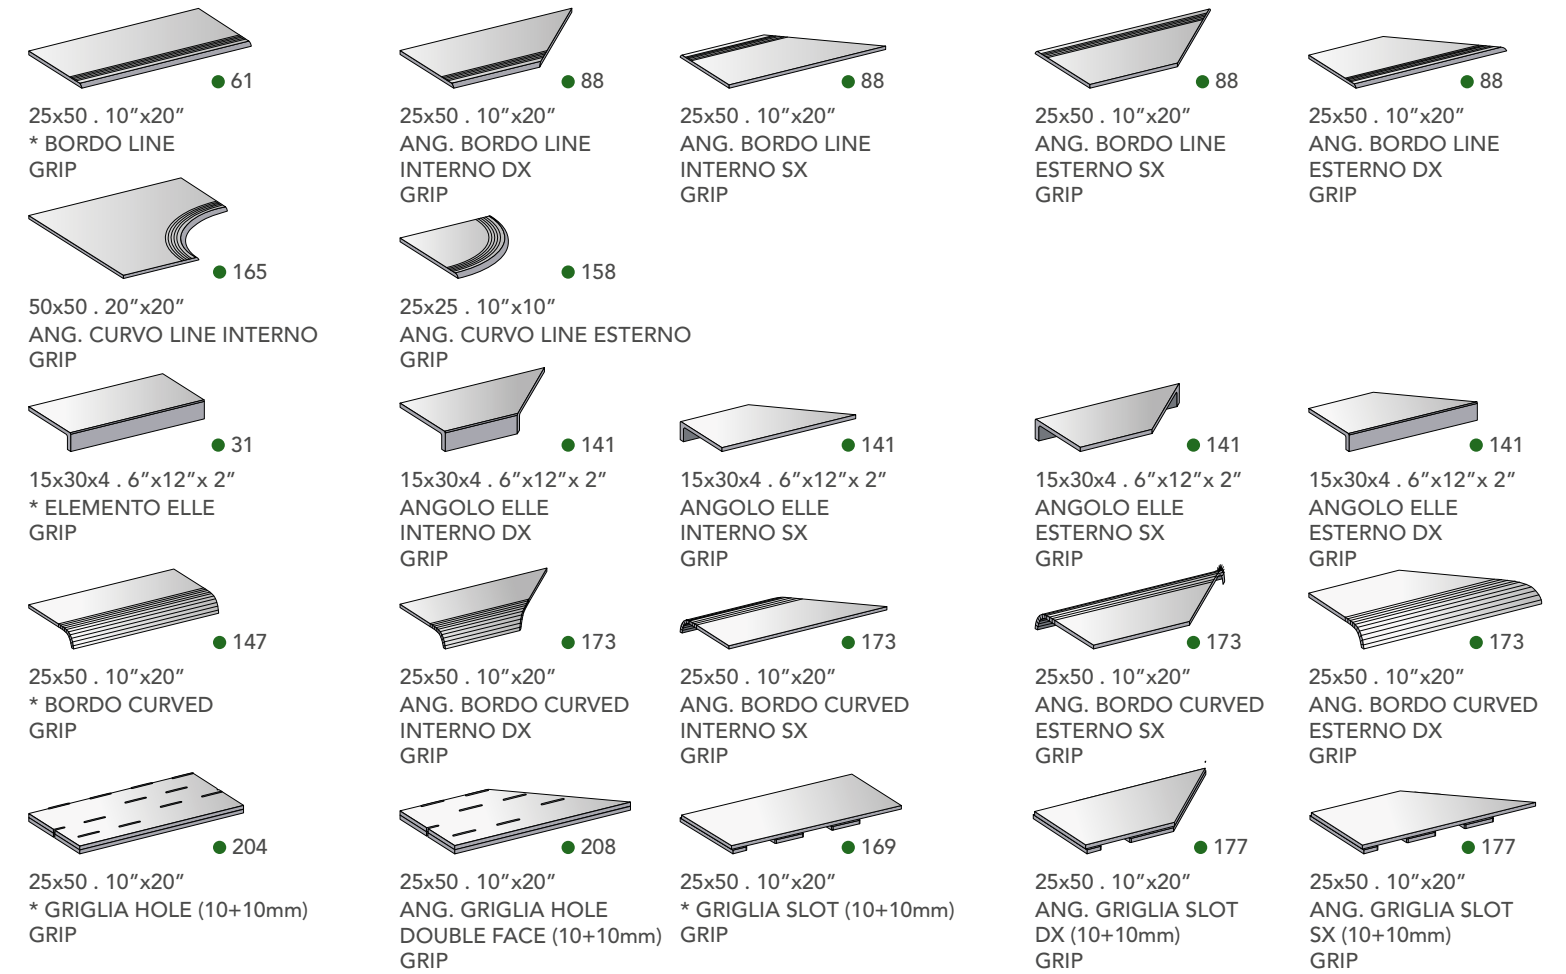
● 61
25x50 . 10″x20″
* BORDO LINE
GRIP

● 88
25x50 . 10″x20″
ANG. BORDO LINE
INTERNO DX
GRIP

● 88
25x50 . 10″x20″
ANG. BORDO LINE
INTERNO SX
GRIP

● 88
25x50 . 10″x20″
ANG. BORDO LINE
ESTERNO SX
GRIP

● 88
25x50 . 10″x20″
ANG. BORDO LINE
ESTERNO DX
GRIP

● 165
50x50 . 20″x20″
ANG. CURVO LINE INTERNO
GRIP

● 158
25x25 . 10″x10″
ANG. CURVO LINE ESTERNO
GRIP

● 31
15x30x4 . 6″x12″x 2″
* ELEMENTO ELLE
GRIP

● 141
15x30x4 . 6″x12″x 2″
ANGOLO ELLE
INTERNO DX
GRIP

● 141
15x30x4 . 6″x12″x 2″
ANGOLO ELLE
INTERNO SX
GRIP

● 141
15x30x4 . 6″x12″x 2″
ANGOLO ELLE
ESTERNO SX
GRIP

● 141
15x30x4 . 6″x12″x 2″
ANGOLO ELLE
ESTERNO DX
GRIP

● 147
25x50 . 10″x20″
* BORDO CURVED
GRIP

● 173
25x50 . 10″x20″
ANG. BORDO CURVED
INTERNO DX
GRIP

● 173
25x50 . 10″x20″
ANG. BORDO CURVED
INTERNO SX
GRIP

● 173
25x50 . 10″x20″
ANG. BORDO CURVED
ESTERNO SX
GRIP

● 173
25x50 . 10″x20″
ANG. BORDO CURVED
ESTERNO DX
GRIP

● 204
25x50 . 10″x20″
* GRIGLIA HOLE (10+10mm)
GRIP

● 208
25x50 . 10″x20″
ANG. GRIGLIA HOLE
DOUBLE FACE (10+10mm)
GRIP

● 169
25x50 . 10″x20″
* GRIGLIA SLOT (10+10mm)
GRIP

● 177
25x50 . 10″x20″
ANG. GRIGLIA SLOT
DX (10+10mm)
GRIP

● 177
25x50 . 10″x20″
ANG. GRIGLIA SLOT
SX (10+10mm)
GRIP